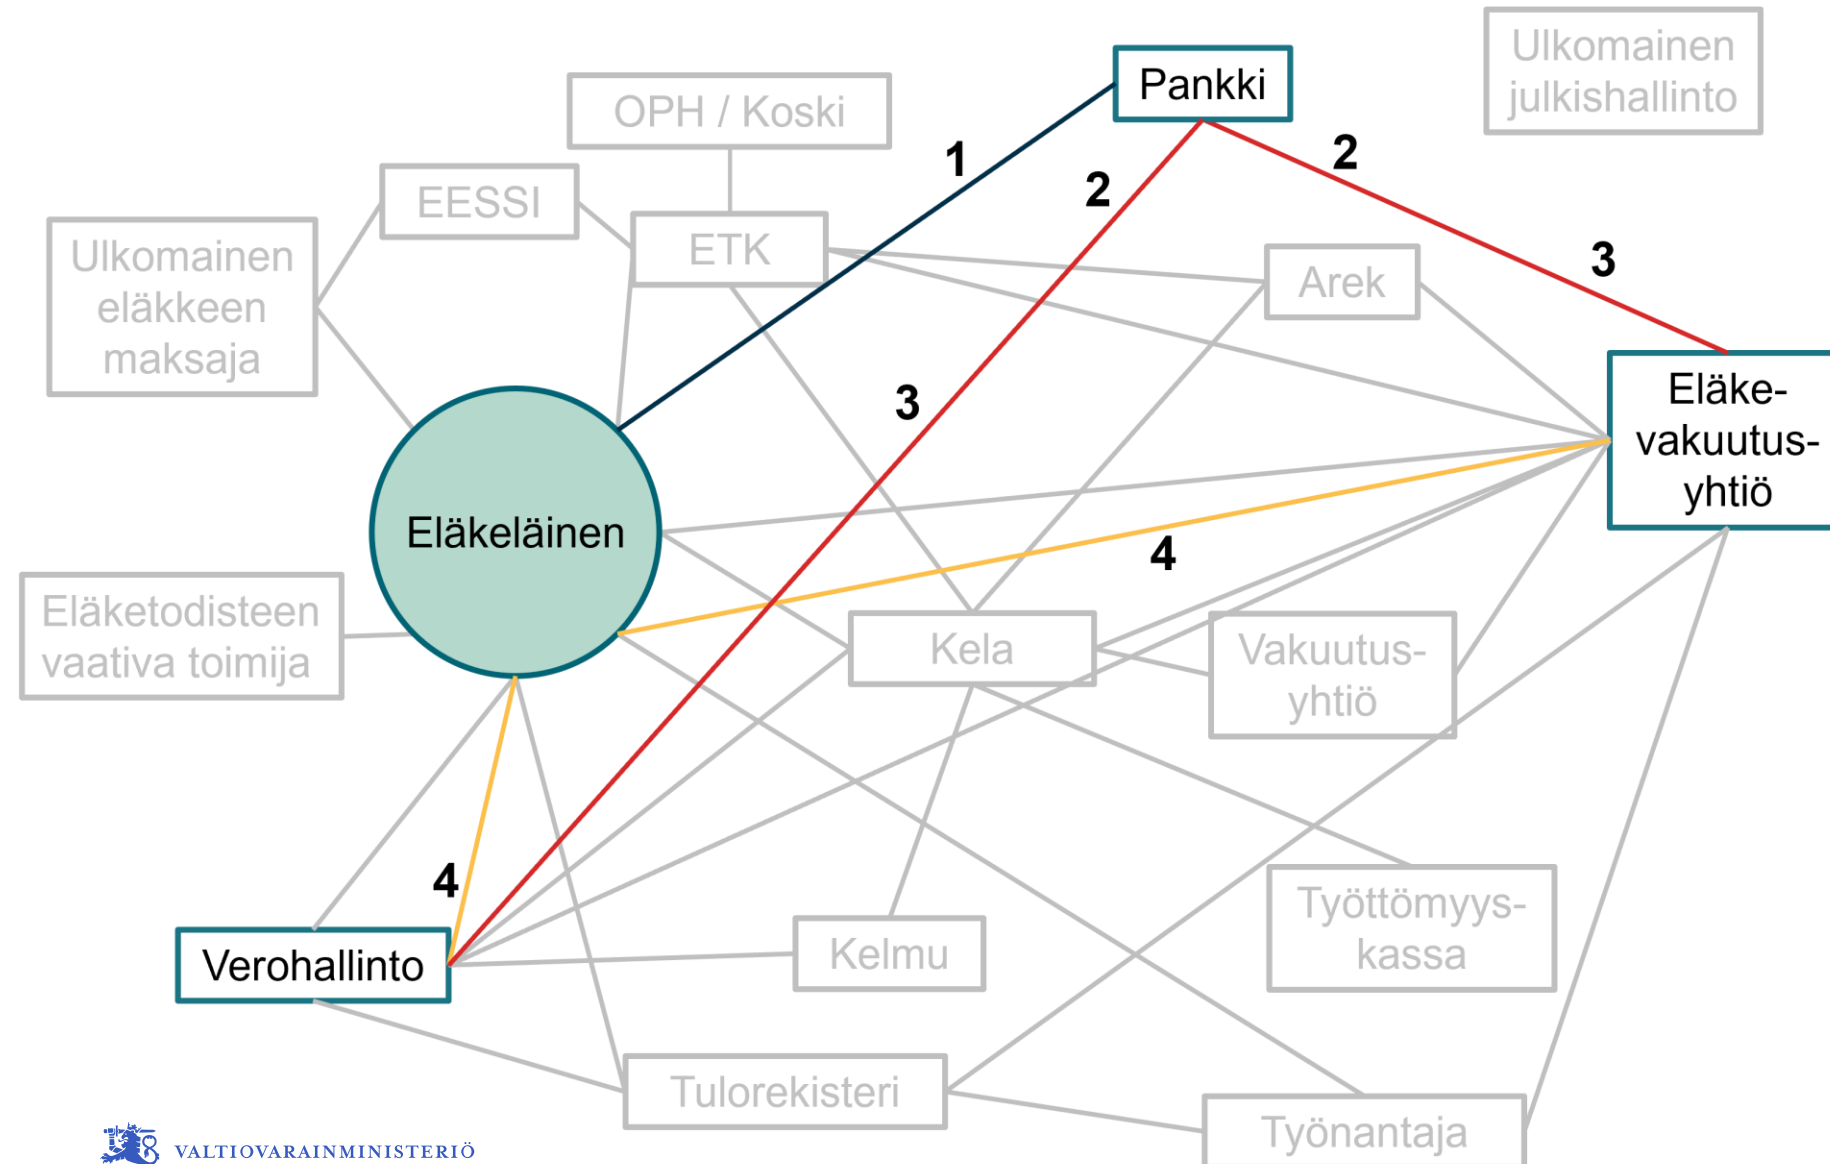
Pankki

Ulkomainen julkishallinto

OPH / Koski

EESSI

ETK

Ulkomainen eläkkeen maksaja

Arek

1

2

2

3

3

Eläkevakuutusyhtiö

Eläkeläinen

4

Eläketodisteen vaativa toimija

Kela

Vakuutusyhtiö

4

Verohallinto

Kelmu

Työttömyyskassa

Tulorekisteri

Työnantaja

VALTIOVARAINMINISTERIÖ